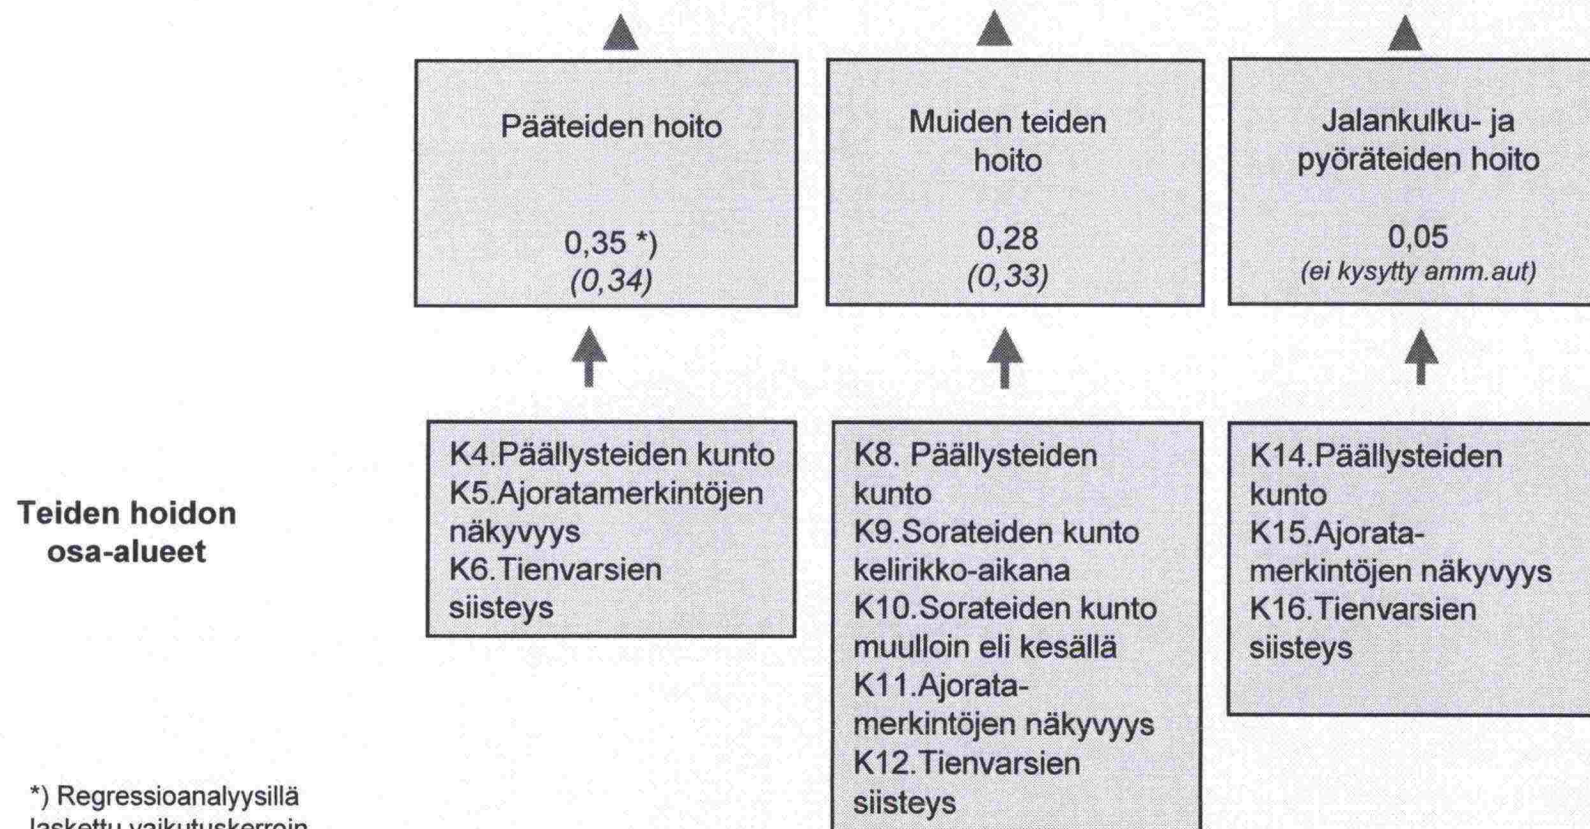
Pääteiden hoito

0,35 *)
(0,34)

Muiden teiden hoito

0,28
(0,33)

Jalankulku- ja pyöräteiden hoito

0,05
(ei kysytty amm.aut)

Teiden hoidon osa-alueet

K4.Päällysteiden kunto
K5.Ajoratamerkintöjen näkyvyys
K6.Tienvarsien siisteys

K8. Päällysteiden kunto
K9.Sorateiden kunto kelirikko-aikana
K10.Sorateiden kunto muulloin eli kesällä
K11.Ajoratamerkintöjen näkyvyys
K12.Tienvarsien siisteys

K14.Päällysteiden kunto
K15.Ajoratamerkintöjen näkyvyys
K16.Tienvarsien siisteys

*) Regressioanalyysillä laskettu vaikutuskerroin